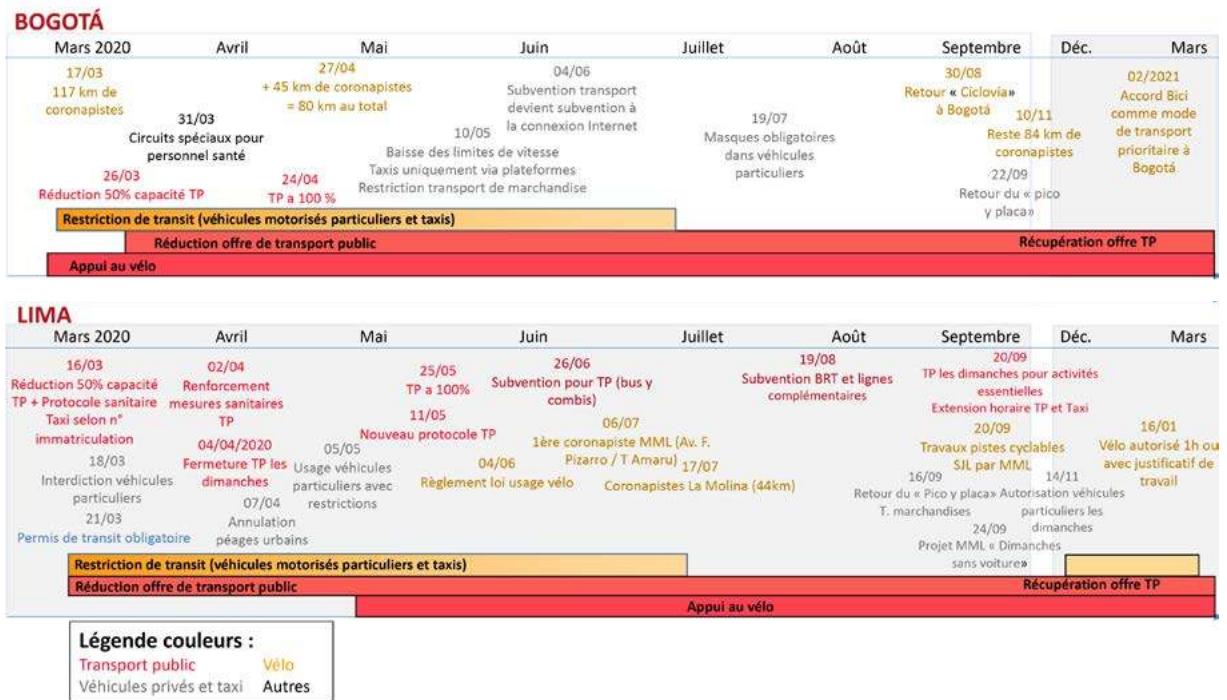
BOGOTÁ

Mars 2020 Avril Mai Juin Juillet Août Septembre Déc. Mars

17/03
117 km de coronapistes

31/03
Circuits spéciaux pour personnel santé

26/03
Réduction 50% capacité TP

27/04
+ 45 km de coronapistes = 80 km au total

24/04
TP a 100 %

10/05
Baisse des limites de vitesse
Taxis uniquement via plateformes
Restriction transport de marchandise

04/06
Subvention transport devient subvention à la connexion Internet

19/07
Masques obligatoires dans véhicules particuliers

30/08
Retour « Ciclovía» à Bogotá

10/11
Reste 84 km de coronapistes

22/09
Retour du « pico y placa»

02/2021
Accord Bici comme mode de transport prioritaire à Bogotá

Restriction de transit (véhicules motorisés particuliers et taxis)
Réduction offre de transport public
Récupération offre TP
Appui au vélo

LIMA

Mars 2020 Avril Mai Juin Juillet Août Septembre Déc. Mars

16/03
Réduction 50% capacité TP + Protocole sanitaire Taxi selon n° immatriculation

18/03
Interdiction véhicules particuliers

21/03
Permis de transit obligatoire

02/04
Renforcement mesures sanitaires TP

04/04/2020
Fermeture TP les dimanches

07/04
Annulation péages urbains

05/05
Usage véhicules particuliers avec restrictions

25/05
TP a 100%

11/05
Nouveau protocole TP

04/06
Règlement loi usage vélo

26/06
Subvention pour TP (bus y combis)

06/07
1ère coronapiste MML (Av. F. Pizarro / T Amaru)

17/07
Coronapistes La Molina (44km)

19/08
Subvention BRT et lignes complémentaires

20/09
TP les dimanches pour activités essentielles
Extension horaire TP et Taxi

20/09
Travaux pistes cyclables SJL par MML

16/09
Retour du « Pico y placa» T. marchandises

14/11
Autorisation véhicules particuliers les dimanches

24/09
Projet MML « Dimanches sans voiture»

16/01
Vélo autorisé 1h ou avec justificatif de travail

Restriction de transit (véhicules motorisés particuliers et taxis)
Réduction offre de transport public
Récupération offre TP
Appui au vélo

Légende couleurs :
Transport public Vélo
Véhicules privés et taxi Autres